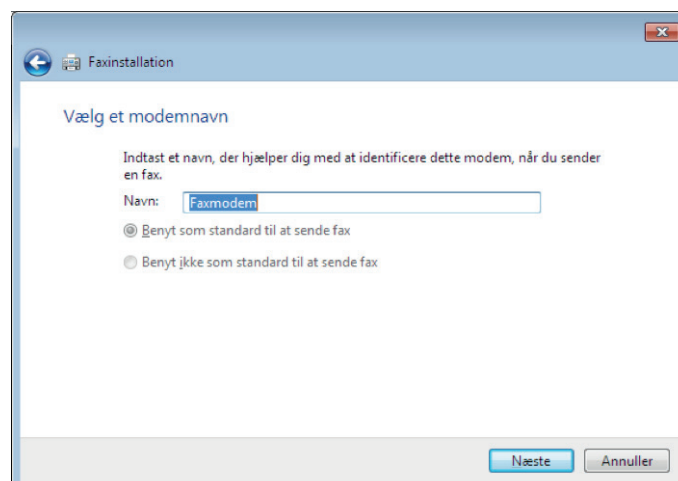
Faxinstallation

Vælg et modemnavn

Indtast et navn, der hjælper dig med at identificere dette modem, når du sender en fax.

Navn: Faxmodem

Benyt som standard til at sende fax

Benyt ikke som standard til at sende fax

Næste

Annuller